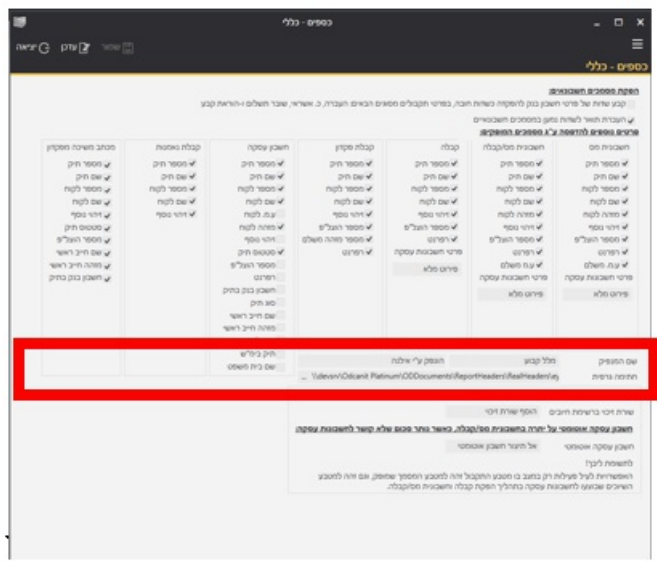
כספים - כללי

יציאה עדכן שמור

כספים - כללי

הפקת מסמכים חשבונאיים:
קבע שדות של פרטי חשבון בנק להופעה כשורות חובה, בפרטי תקבולים מסוג הבאים: העברה, כ. אשראי, שובר תשלום והוראת קבע
העברת תאור לשורות נוסף במסמכים חשבונאיים

פריטים נוספים להדפסה ע"ג מסמכים המופקים:

| חשבונית מס | חשבונית מס/קבלה | קבלה | קבלת פקדון | חשבון עסקה | קבלת נאמנות | מכתב חשבונית משקדון |
|---|---|---|---|---|---|---|
| מספר תיק | מספר תיק | מספר תיק | מספר תיק | מספר תיק | מספר תיק | מספר תיק |
| שם תיק | שם תיק | שם תיק | שם תיק | שם תיק | שם תיק | שם תיק |
| מספר לקוח | מספר לקוח | מספר לקוח | מספר לקוח | מספר לקוח | מספר לקוח | מספר לקוח |
| שם לקוח | שם לקוח | שם לקוח | שם לקוח | שם לקוח | שם לקוח | שם לקוח |
| מזהה לקוח | מזהה לקוח | מזהה לקוח | זיהוי נוסף | ע.מ. לקוח | זיהוי נוסף | זיהוי נוסף |
| זיהוי נוסף | זיהוי נוסף | זיהוי נוסף | מספר הצל"פ | מזהה לקוח | | סטטוס תיק |
| מספר הצל"פ | מספר הצל"פ | מספר הצל"פ | מספר מזהה משלם | זיהוי נוסף | | מספר הצל"פ |
| רפרנס | רפרנס | רפרנס | רפרנס | סטטוס תיק | | שם חייב ראשי |
| ע.מ. משלם | ע.מ. משלם | פרטי חשבונית עסקה | | מספר הצל"פ | | מזהה חייב ראשי |
| פרטי חשבונית עסקה | פרטי חשבונית עסקה | פירוט מלא | | רפרנס | | חשבון בנק בתיק |
| פירוט מלא | פירוט מלא | | | חשבון בנק בתיק | | |
| | | | | סוג תיק | | |
| | | | | שם חייב ראשי | | |
| | | | | מזהה חייב ראשי | | |

תיק בילדים
שם בית משפט

שם המנפיק: מלל קבוע | המנפק ע"י אילנה
תמונה גרפית: \\deven\Odcanit Platinum\ODDocuments\ReportHeaders\RealHeaders\ay

שורת זיכוי ברשימת חיובים: הוסף שורת זיכוי

חשבון עסקה אוטומטי על יתרת בחשבונית מס/קבלה, כאשר נוצר סכום שלא קשור לחשבונית עסקה:
חשבון עסקה אוטומטי: אל תיצור חשבון אוטומטי
להשמות לקבל?
האפשרויות לביל פעילות רק במצב בו מטבע התקבול זהה למטבע המסמך שמופק, וגם זהה למטבע השיוכים שכוללי לחשבונות עסקה בתהליך הפקת קבלה וחשבונית מס/קבלה.